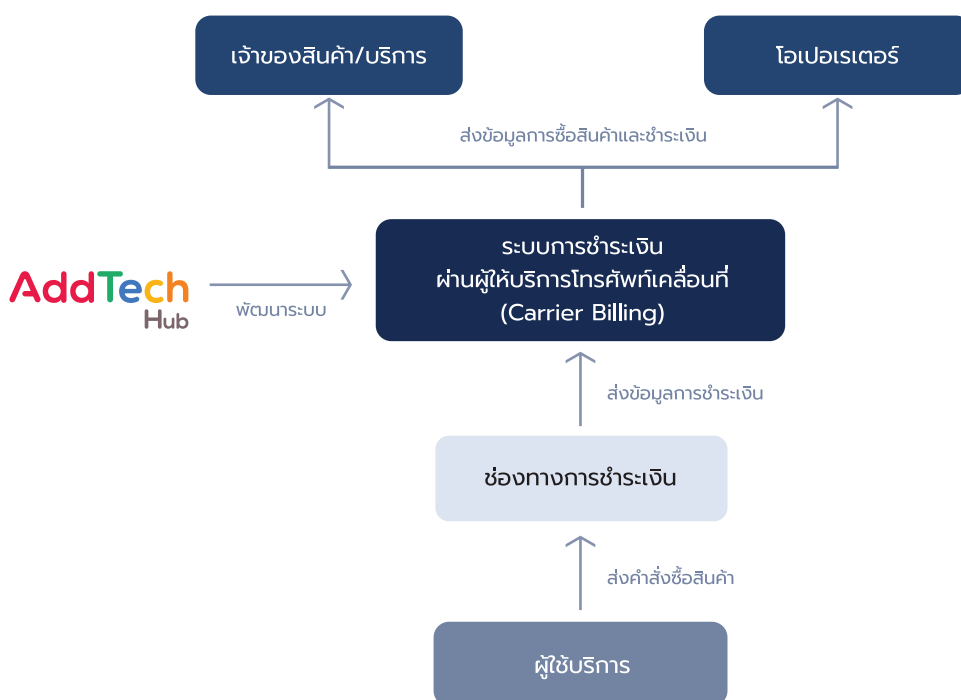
เจ้าของสินค้า/บริการ

โอเปอเรเตอร์

ส่งข้อมูลการซื้อสินค้าและชำระเงิน

AddTech Hub

พัฒนาระบบ

ระบบการชำระเงิน ผ่านผู้ให้บริการโทรศัพท์เคลื่อนที่ (Carrier Billing)

ส่งข้อมูลการชำระเงิน

ช่องทางการชำระเงิน

ส่งคำสั่งซื้อสินค้า

ผู้ใช้บริการ